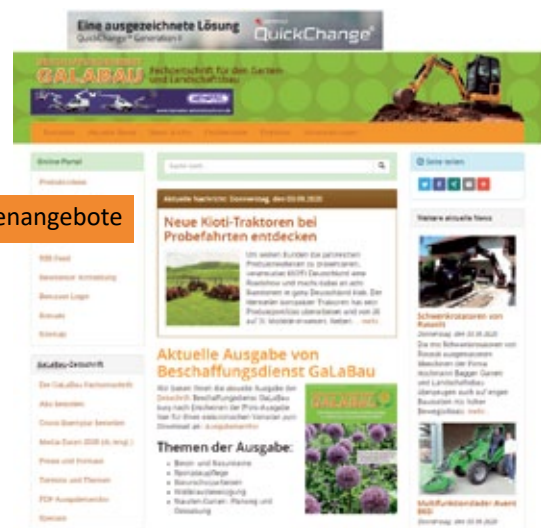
Eine ausgezeichnete Lösung
QuickChange® Generation II
QuickChange®

GALABAU
Fachzeitschrift für den Garten- und Landschaftsbau

Online-Portal
Produktideen
enangebote
RSS-Feed
Newsletter Anmeldung
Benutzer Login
Anzeigen
Sitemap

GaLaBau-Zeitschrift
Die GaLaBau Fachzeitschrift
Abo bestellen
Gratis-Exemplar bestellen
Media-Daten 2020 (dt./engl.)
Presse und Vorträge
Termine und Themen
PDF-Ausgabenarchiv
Specials

Suche nach...

Aktuelle Nachricht: Donnerstag, den 03.09.2020

Neue Kioti-Traktoren bei Probefahrten entdecken

mehr

Aktuelle Ausgabe von Beschaffungsdienst GaLaBau

Themen der Ausgabe:

Seite teilen

Weitere aktuelle News

Schwenkrotatoren von Rototilt

Donnerstag, den 03.09.2020

mehr

Multifunktionslader Avant 860i

Donnerstag, den 03.09.2020